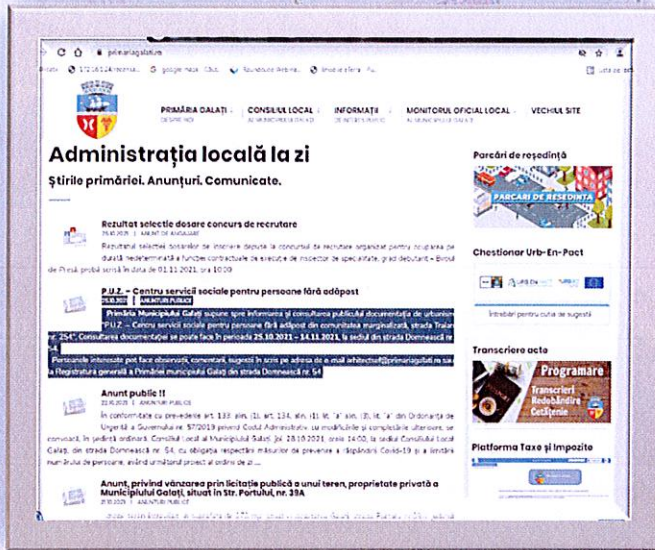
primariagalati.ro

PRIMĂRIA GALAȚI
DESPRE NOI

CONSILIUL LOCAL
AL MUNICIPIULUI GALAȚI

INFORMAȚII
DE INTERES PUBLIC

MONITORUL OFICIAL LOCAL
AL MUNICIPIULUI GALAȚI

VECHIUL SITE

Administrația locală la zi

Știrile primăriei. Anunțuri. Comunicate.

Rezultat selecție dosare concurs de recrutare
25.10.2021 | ANUNȚ DE ANGAJARE

Rezultatul selecției dosarelor de înscriere depuse la concursul de recrutare organizat pentru ocuparea pe durată nedeterminată a funcției contractuale de execuție de inspector de specialitate, grad debutant – Biroul de Presă: proba scrisă în data de 01.11.2021, ora 10:00

P.U.Z. – Centru servicii sociale pentru persoane fără adăpost
25.10.2021 | ANUNȚURI PUBLICE

Primăria Municipiului Galați supune, spre informarea și consultarea publicului documentația de urbanism "P.U.Z. – Centru servicii sociale pentru persoane fără adăpost din comunitatea marginalizată, strada Traian nr. 254". Consultarea documentației se poate face în perioada 25.10.2021 – 14.11.2021, la sediul din strada Domnească nr. 54.

Persoanele interesate pot face observații, comentarii, sugestii în scris pe adresa de e-mail arhitectsef@primariagalati.ro sau la Registratura generală a Primăriei municipiului Galați din strada Domnească nr. 54

Anunț public !!
22.10.2021 | ANUNȚURI PUBLICE

În conformitate cu prevederile art. 133, alin. (1), art. 134, alin. (1) lit. "a" alin. (3), lit. "a" din Ordonanța de Urgență a Guvernului nr. 57/2019 privind Codul Administrativ, cu modificările și completările ulterioare, se convoacă, în ședință ordinară, Consiliul Local al Municipiului Galați, joi, 28.10.2021, orele 14:00, la sediul Consiliului Local Galați, din strada Domnească nr. 54, cu obligația respectării măsurilor de prevenire a răspândirii Covid-19 și a limitării numărului de persoane, având următorul proiect al ordinii de zi ...

Anunț, privind vânzarea prin licitație publică a unui teren, proprietate privată a Municipiului Galați, situat în Str. Portului, nr. 39A
22.10.2021 | ANUNȚURI PUBLICE

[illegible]

Parcări de reședință

PARCARI DE REȘEDINȚĂ

Chestionar Urb-En-Pact

Întrebări pentru cutia de sugestii

Transcriere acte

Programare
Transcrieri
Redobândire
Cetățenie

Platforma Taxe și Impozite